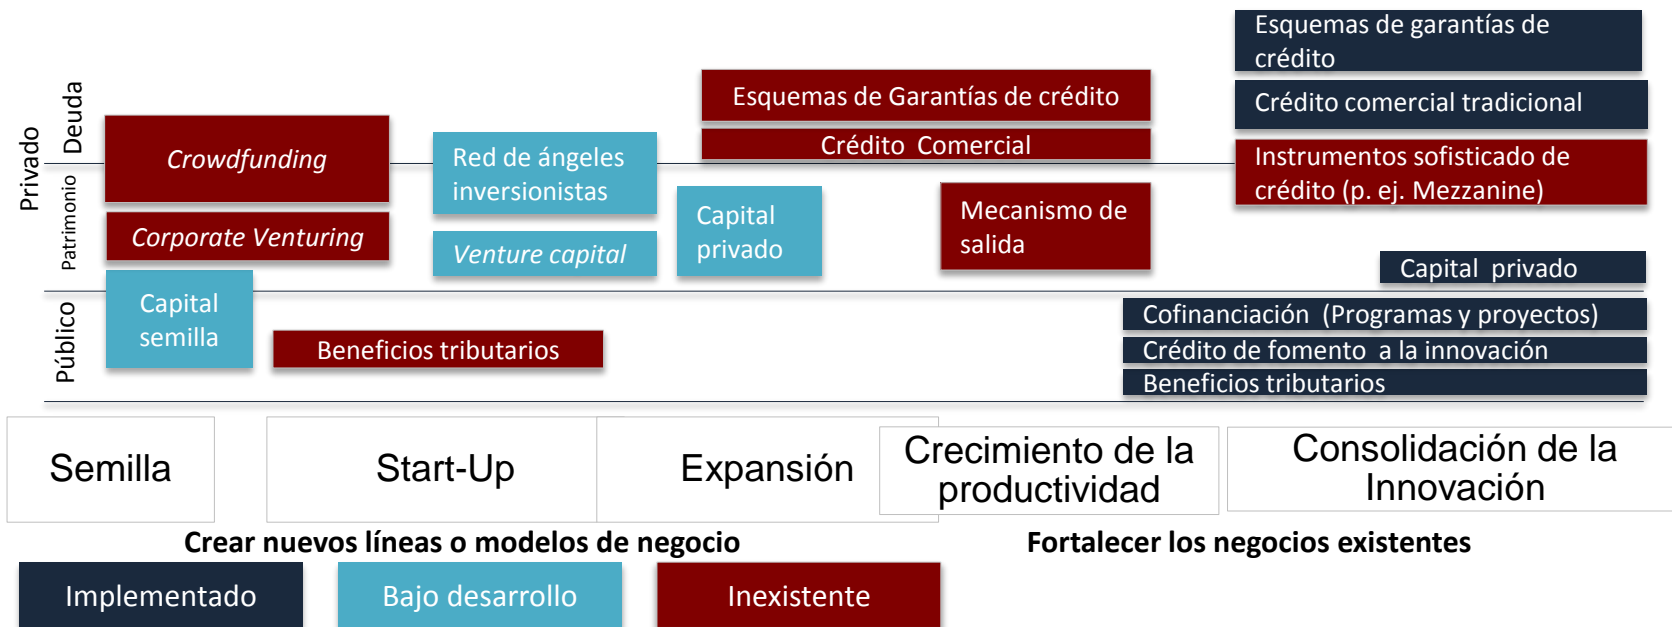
Privado

Deuda

Patrimonio

Público

Crowdfunding

Corporate Venturing

Capital semilla

Red de ángeles inversionistas

Venture capital

Capital privado

Esquemas de Garantías de crédito

Crédito Comercial

Mecanismo de salida

Beneficios tributarios

Esquemas de garantías de crédito

Crédito comercial tradicional

Instrumentos sofisticado de crédito (p. ej. Mezzanine)

Capital privado

Cofinanciación (Programas y proyectos)

Crédito de fomento a la innovación

Beneficios tributarios

Semilla

Start-Up

Expansión

Crecimiento de la productividad

Consolidación de la Innovación

Crear nuevos líneas o modelos de negocio

Fortalecer los negocios existentes

Implementado

Bajo desarrollo

Inexistente